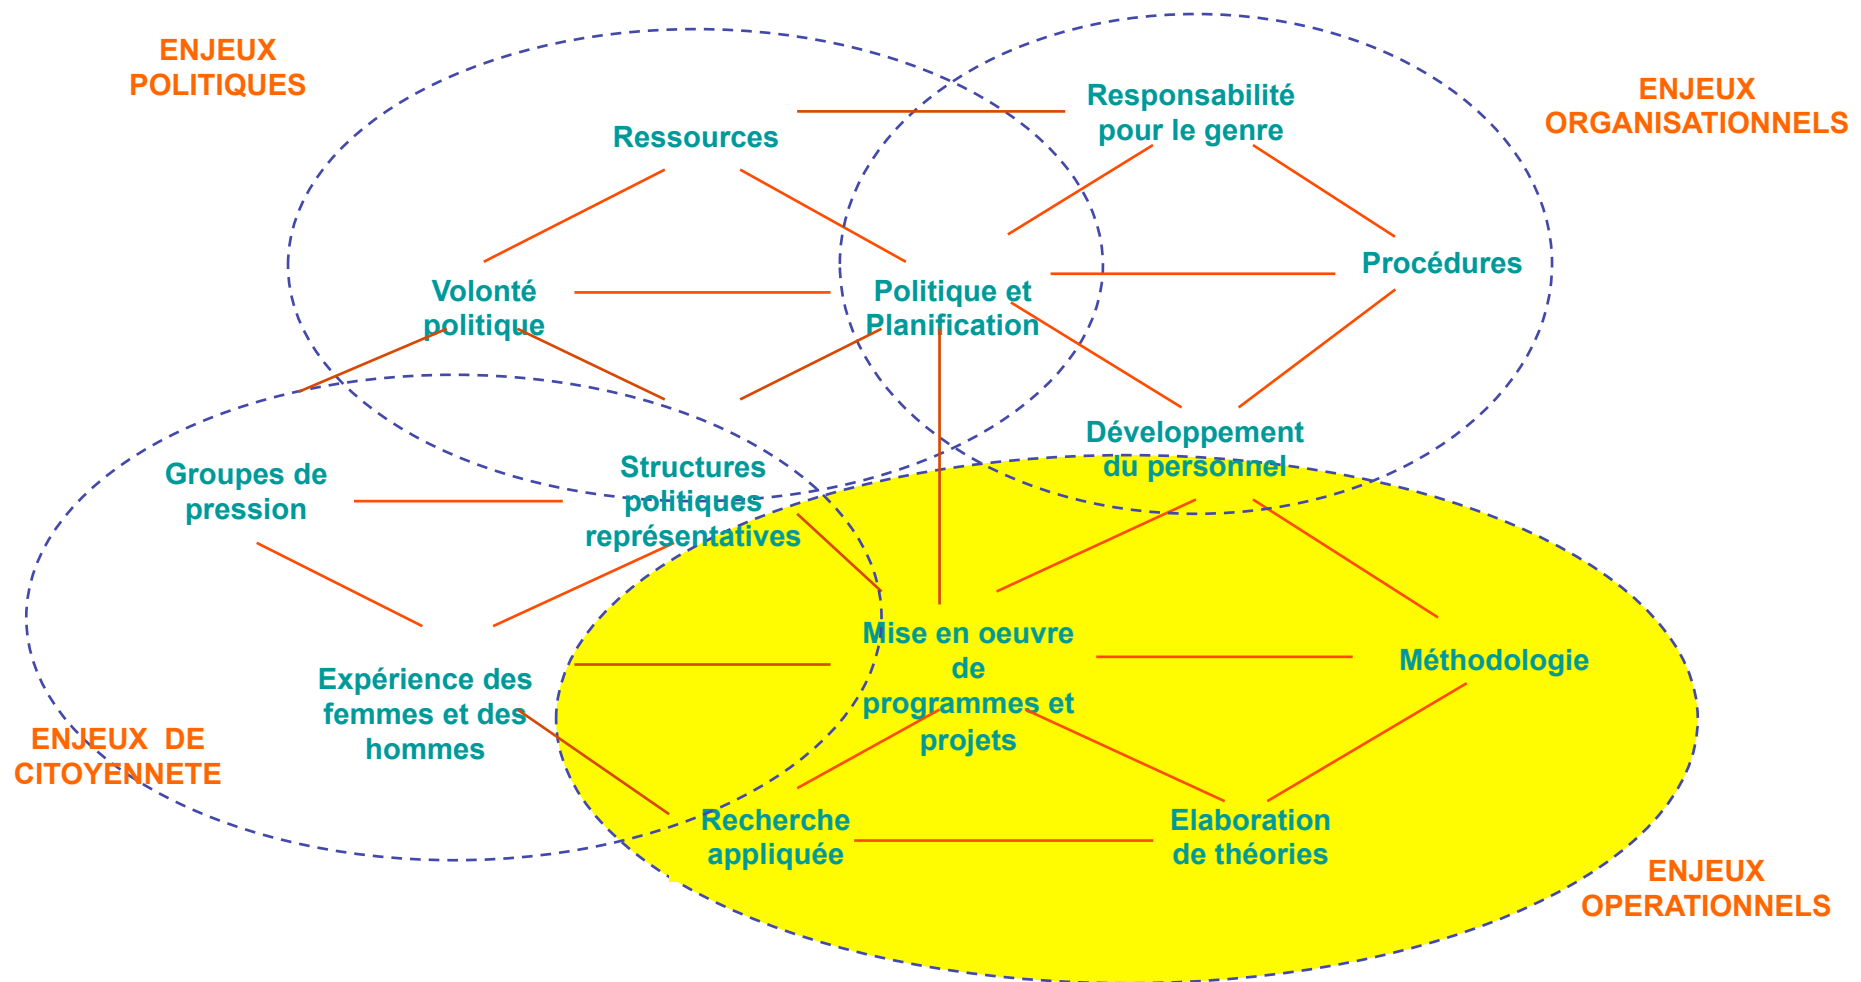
ENJEUX POLITIQUES

ENJEUX ORGANISATIONNELS

Ressources

Responsabilité pour le genre

Volonté politique

Politique et Planification

Procédures

Développement du personnel

Groupes de pression

Structures politiques représentatives

Mise en oeuvre de programmes et projets

Méthodologie

Expérience des femmes et des hommes

ENJEUX DE CITOYENNETE

Recherche appliquée

Elaboration de théories

ENJEUX OPERATIONNELS